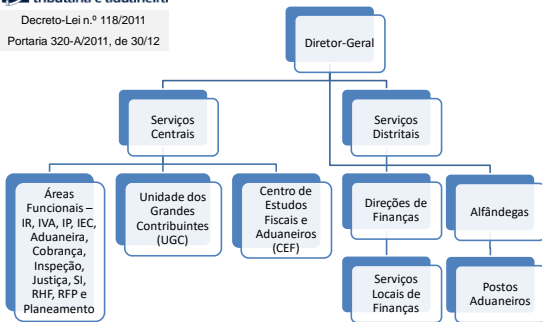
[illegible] tributária e aduaneira

Decreto-Lei n.º 118/2011
Portaria 320-A/2011, de 30/12

Diretor-Geral

Serviços Centrais

Serviços Distritais

Áreas Funcionais – IR, IVA, IP, IEC, Aduaneira, Cobrança, Inspeção, Justiça, SI, RHF, RFP e Planeamento

Unidade dos Grandes Contribuintes (UGC)

Centro de Estudos Fiscais e Aduaneiros (CEF)

Direções de Finanças

Alfândegas

Serviços Locais de Finanças

Postos Aduaneiros